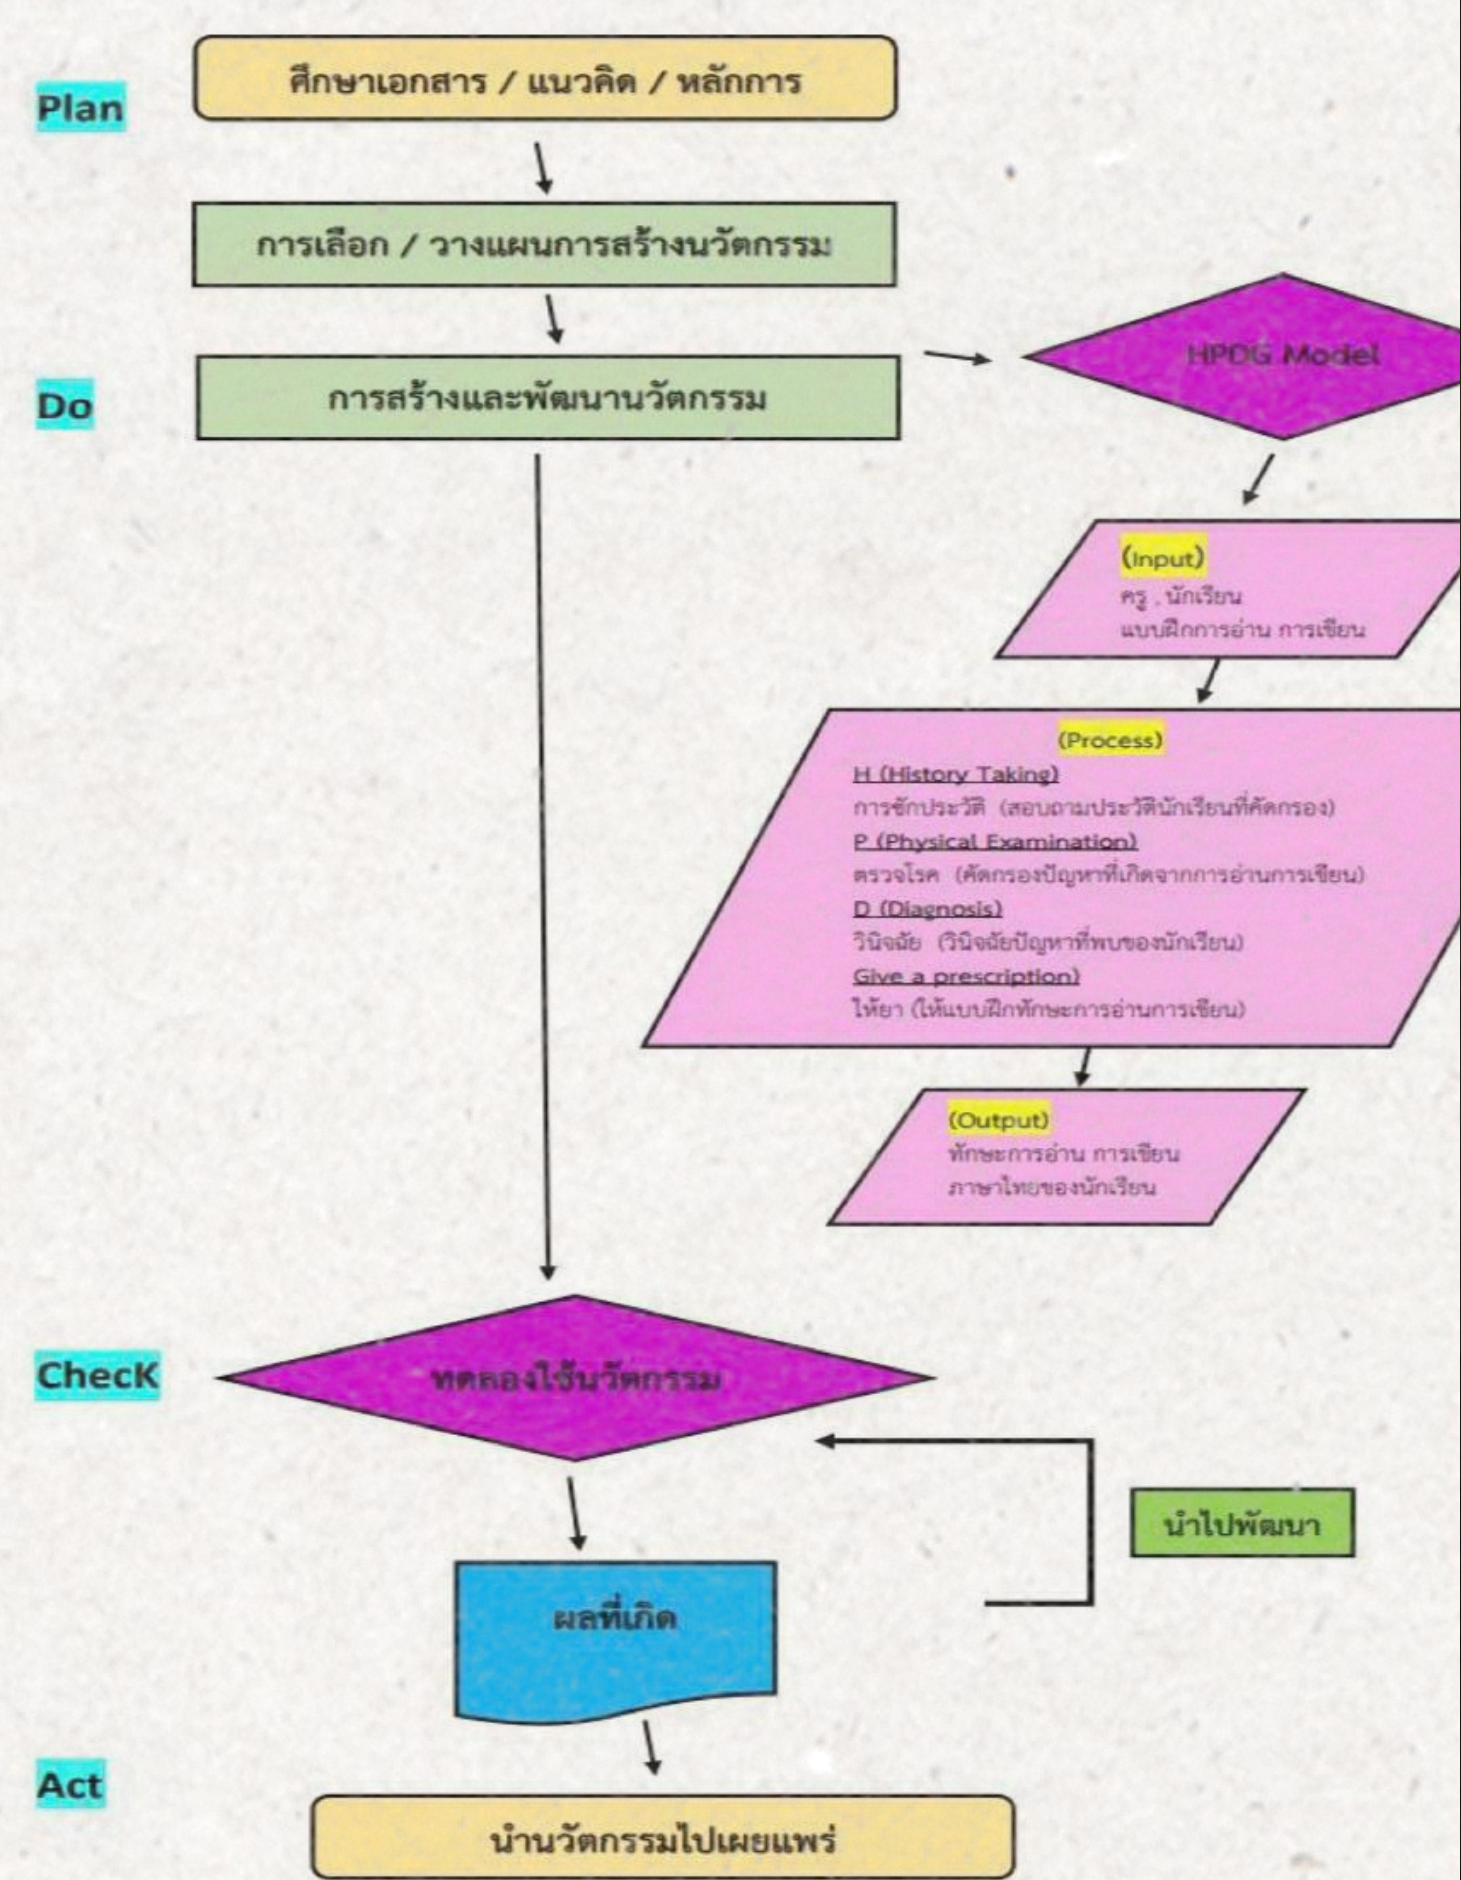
Plan

ศึกษาเอกสาร / แนวคิด / หลักการ

การเลือก / วางแผนการสร้างนวัตกรรม

Do

การสร้างและพัฒนานวัตกรรม

HPDG Model

(Input)
ครู , นักเรียน
แบบฝึกการอ่าน การเขียน

(Process)
H (History Taking)
การซักประวัติ (สอบถามประวัตินักเรียนที่คัดกรอง)
P (Physical Examination)
ตรวจโรค (คัดกรองปัญหาที่เกิดจากการอ่านการเขียน)
D (Diagnosis)
วินิจฉัย (วินิจฉัยปัญหาที่พบของนักเรียน)
Give a prescription)
ให้ยา (ให้แบบฝึกทักษะการอ่านการเขียน)

(Output)
ทักษะการอ่าน การเขียน
ภาษาไทยของนักเรียน

ChecK

ทดลองใช้นวัตกรรม

นำไปพัฒนา

ผลที่เกิด

Act

นำนวัตกรรมไปเผยแพร่